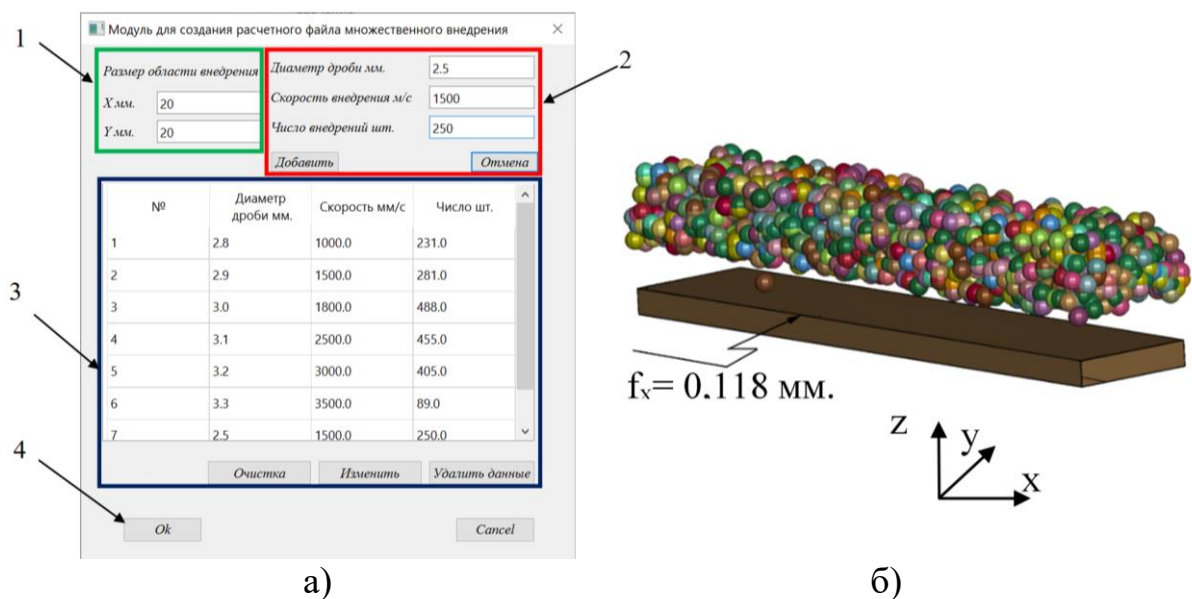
Модуль для создания расчетного файла множественного внедрения ×

1

Размер области внедрения

X мм. 20

Y мм. 20

Диаметр дроби мм. 2.5

Скорость внедрения м/с 1500

Число внедрений шт. 250

2

Добавить

Отмена

3

| № | Диаметр дроби мм. | Скорость мм/с | Число шт. |
|---|---|---|---|
| 1 | 2.8 | 1000.0 | 231.0 |
| 2 | 2.9 | 1500.0 | 281.0 |
| 3 | 3.0 | 1800.0 | 488.0 |
| 4 | 3.1 | 2500.0 | 455.0 |
| 5 | 3.2 | 3000.0 | 405.0 |
| 6 | 3.3 | 3500.0 | 89.0 |
| 7 | 2.5 | 1500.0 | 250.0 |

Очистка Изменить Удалить данные

4

Ok Cancel

а)

$f_x$= 0.118 мм.

z y x

б)